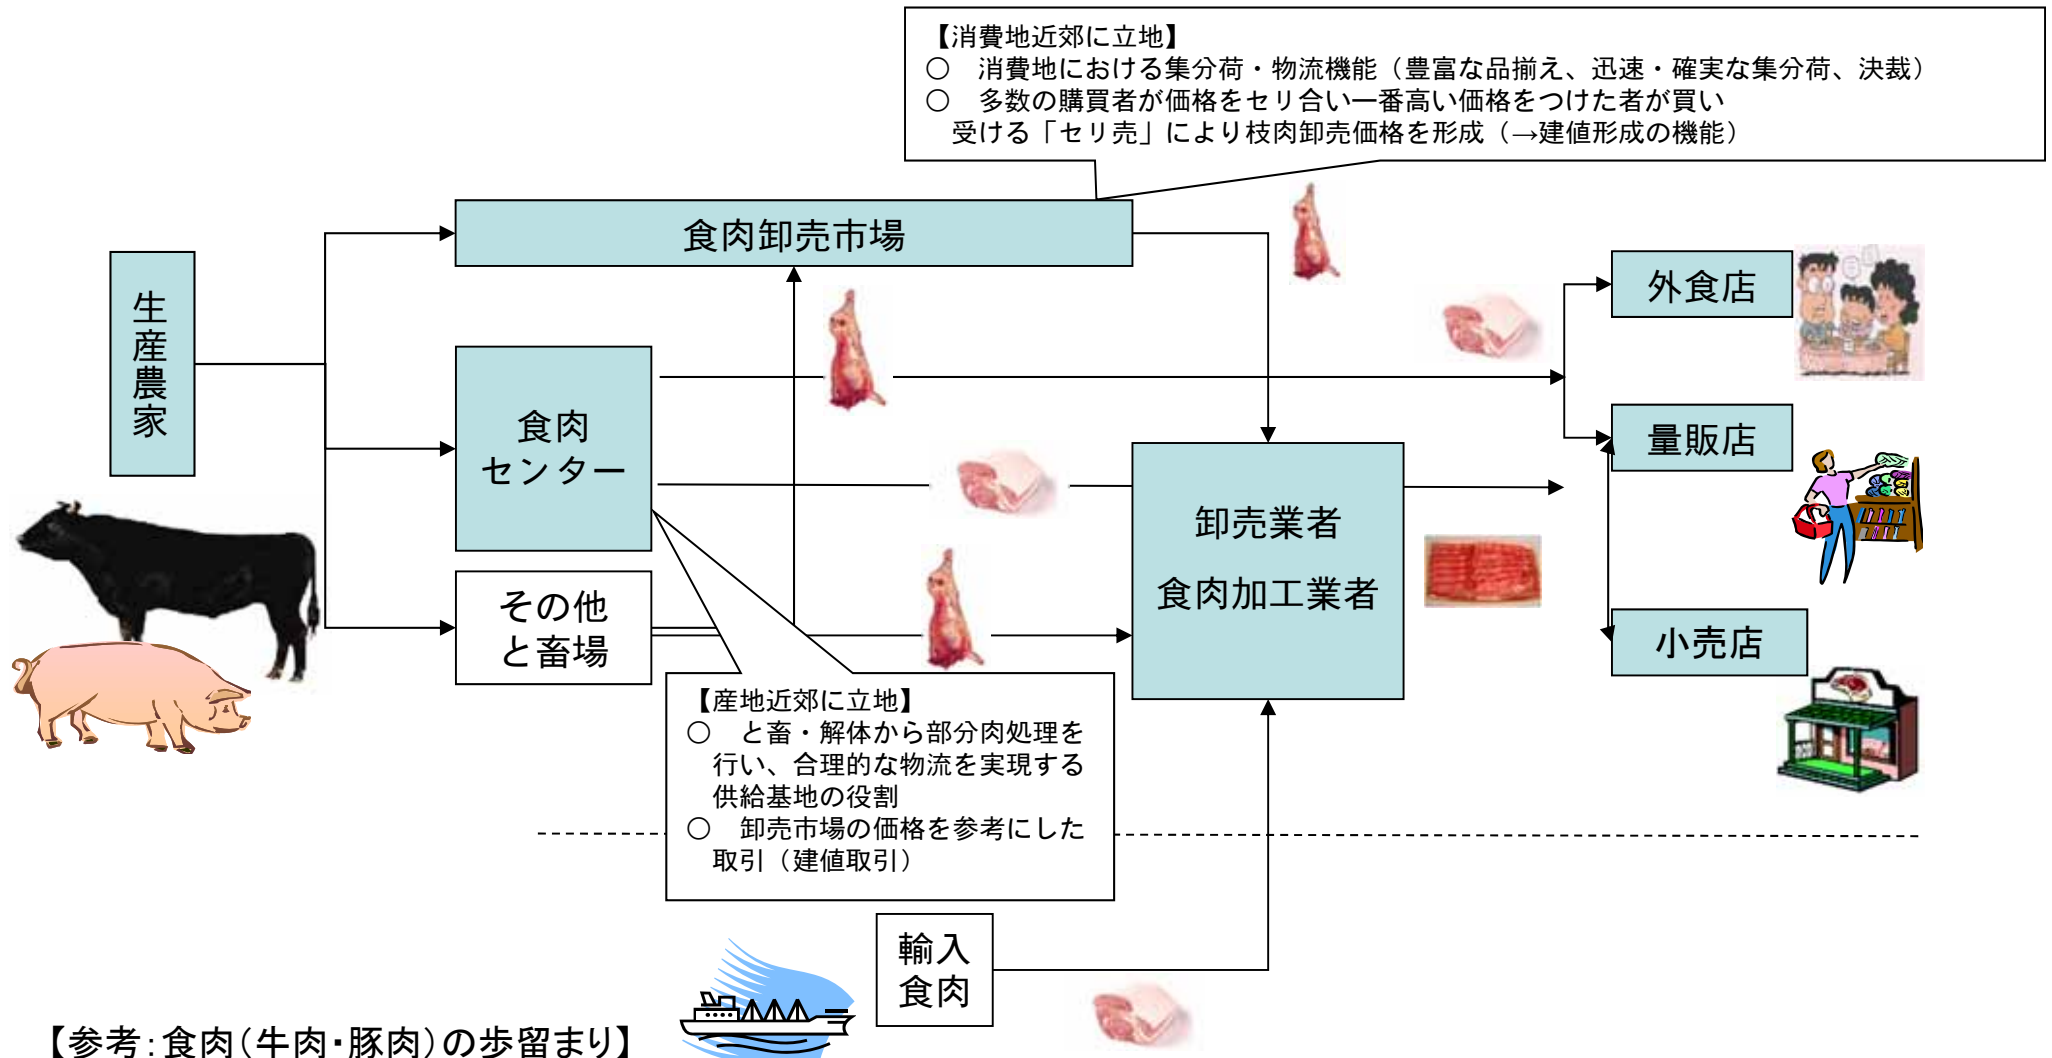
【消費地近郊に立地】
○　消費地における集分荷・物流機能（豊富な品揃え、迅速・確実な集分荷、決裁）
○　多数の購買者が価格をセリ合い一番高い価格をつけた者が買い受ける「セリ売」により枝肉卸売価格を形成（→建値形成の機能）

食肉卸売市場

生産農家

食肉センター

その他と畜場

外食店

量販店

卸売業者

食肉加工業者

小売店

【産地近郊に立地】
○　と畜・解体から部分肉処理を行い、合理的な物流を実現する供給基地の役割
○　卸売市場の価格を参考にした取引（建値取引）

輸入食肉

【参考：食肉（牛肉・豚肉）の歩留まり】